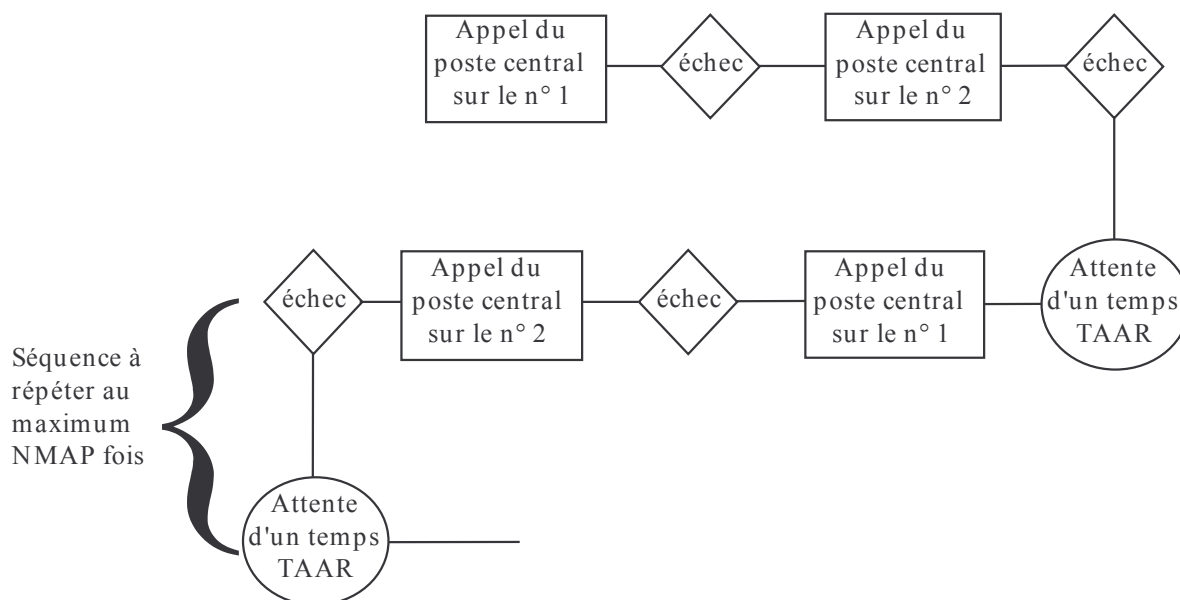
Appel du poste central sur le n° 1

échec

Appel du poste central sur le n° 2

échec

Attente d'un temps TAAR

Appel du poste central sur le n° 1

échec

Appel du poste central sur le n° 2

échec

Séquence à répéter au maximum NMAP fois

Attente d'un temps TAAR